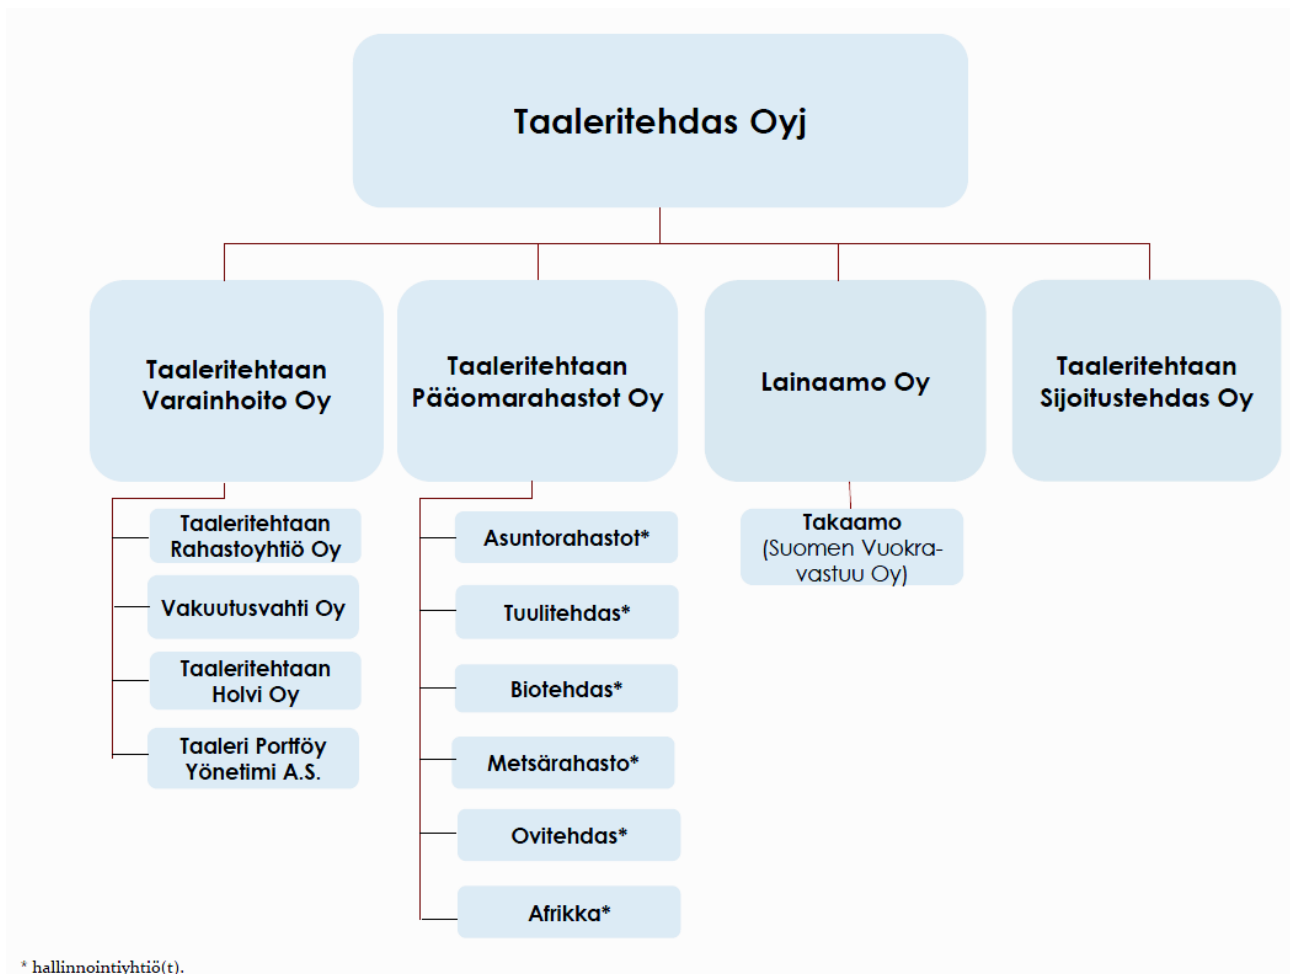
Taaleritehdas Oyj

Taaleritehtaan Varainhoito Oy

Taaleritehtaan Pääomarahastot Oy

Lainaamo Oy

Taaleritehtaan Sijoitustehdas Oy

Taaleritehtaan Rahastoyhtiö Oy

Vakuutusvahti Oy

Taaleritehtaan Holvi Oy

Taaleri Portföy Yönetimi A.S.

Asuntorahastot*

Tuulitehdas*

Biotehdas*

Metsärahasto*

Ovitehdas*

Afrikka*

Takaamo (Suomen Vuokravastuu Oy)

* hallinnointiyhtiö(t).